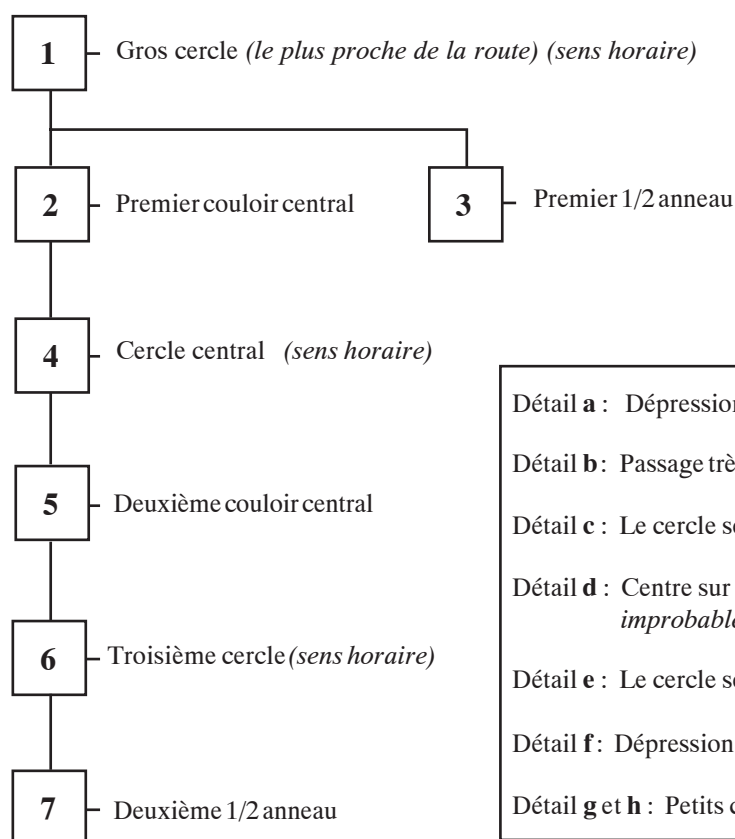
1 Gros cercle *(le plus proche de la route) (sens horaire)*

2 Premier couloir central

3 Premier 1/2 anneau

4 Cercle central *(sens horaire)*

5 Deuxième couloir central

6 Troisième cercle *(sens horaire)*

7 Deuxième 1/2 anneau

Détail **a** : Dépression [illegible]

Détail **b** : Passage trè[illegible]

Détail **c** : Le cercle se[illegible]

Détail **d** : Centre sur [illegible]
*improbable*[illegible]

Détail **e** : Le cercle se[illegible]

Détail **f** : Dépression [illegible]

Détail **g** et **h** : Petits c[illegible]